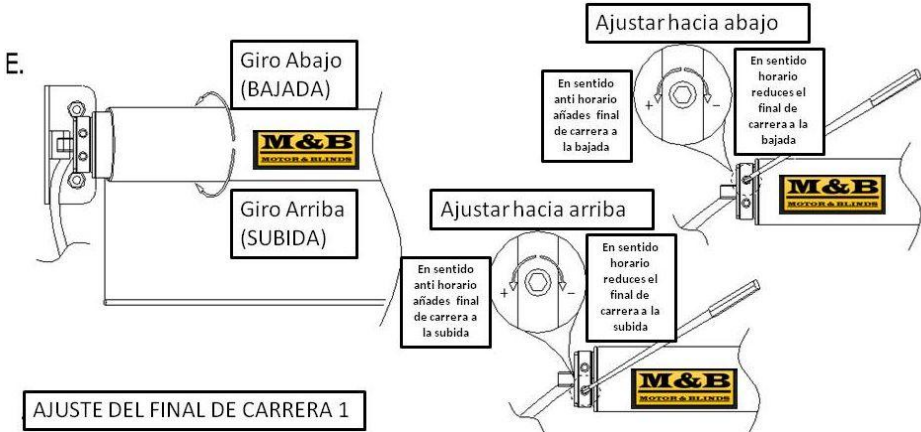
E.

Giro Abajo (BAJADA)

M&B MOTOR & BLINDS

Giro Arriba (SUBIDA)

Ajustar hacia abajo

En sentido anti horario añades final de carrera a la bajada

+

−

En sentido horario reduces el final de carrera a la bajada

M&B MOTOR & BLINDS

Ajustar hacia arriba

En sentido anti horario añades final de carrera a la subida

+

−

En sentido horario reduces el final de carrera a la subida

M&B MOTOR & BLINDS

AJUSTE DEL FINAL DE CARRERA 1